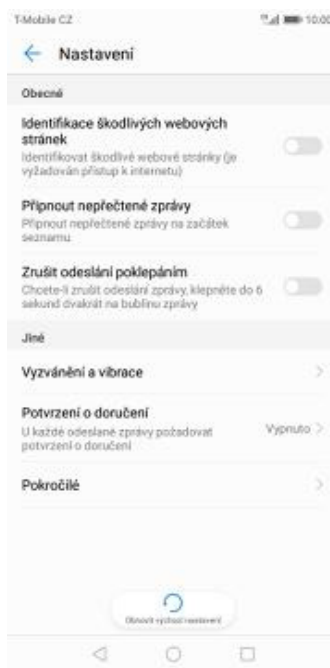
T-Mobile CZ

10:00

Nastavení

Obecné

Identifikace škodlivých webových stránek

Identifikovat škodlivé webové stránky (je vyžadován přístup k internetu)

Připnout nepřečtené zprávy

Připnout nepřečtené zprávy na začátek seznamu

Zrušit odeslání poklepáním

Chcete-li zrušit odeslání zprávy, klepněte do 6 sekund dvakrát na bublinu zprávy

Jiné

Vyzvánění a vibrace

Potvrzení o doručení

U každé odeslané zprávy požadovat potvrzení o doručení

Vypnuto

Pokročilé

Obnovit výchozí nastavení